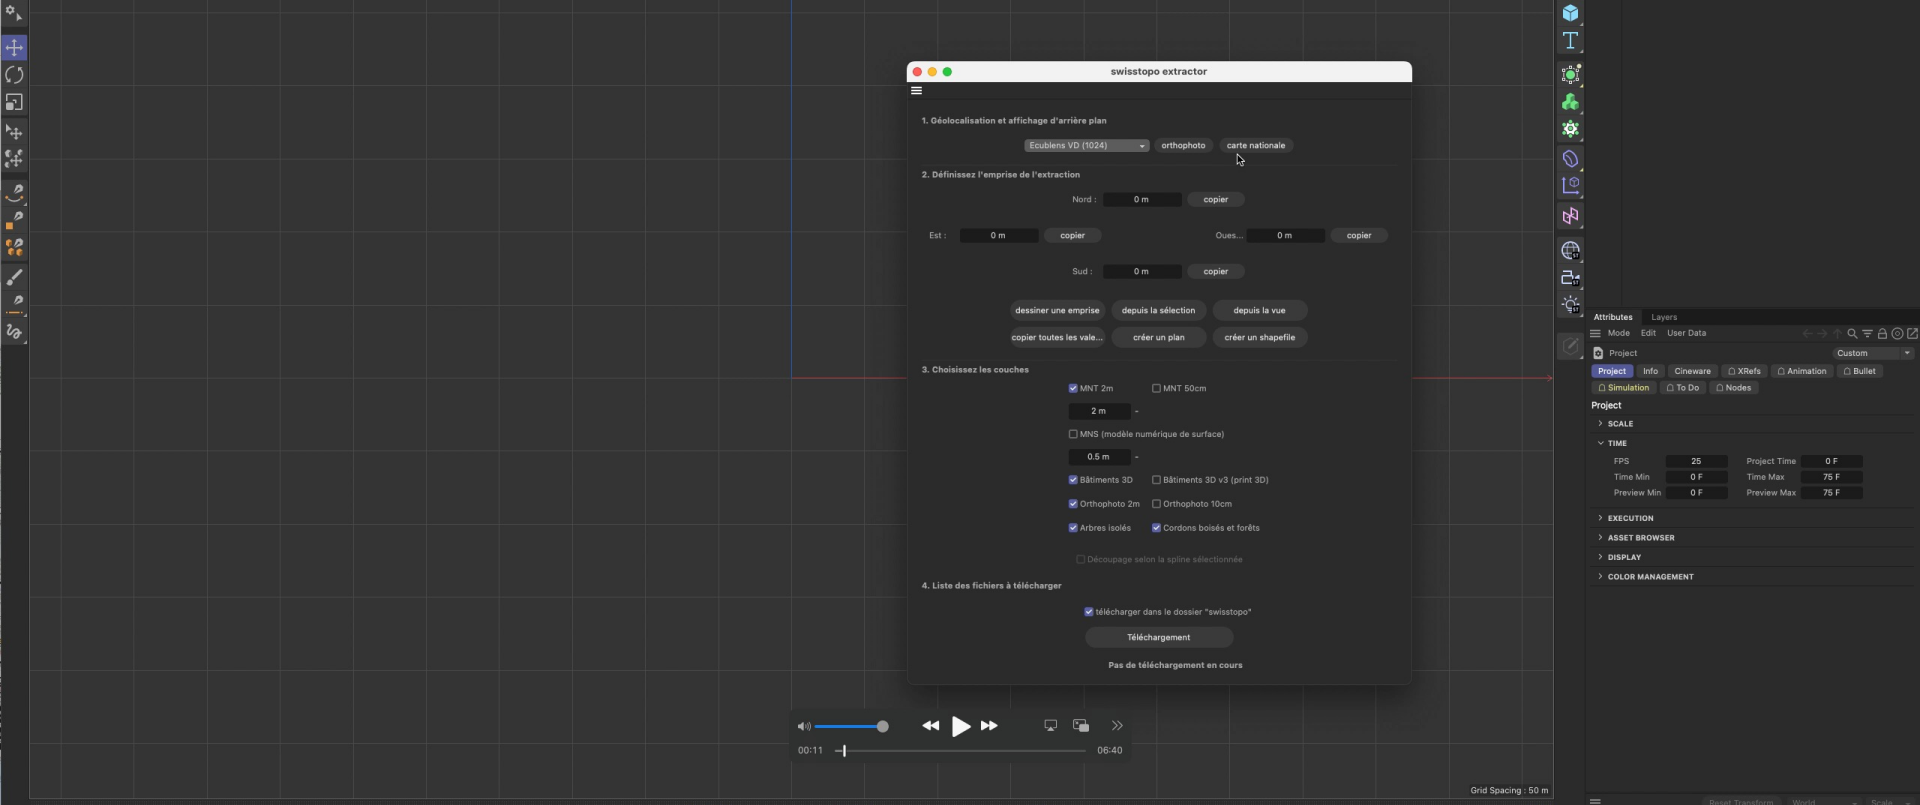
swisstopo extractor

1. Géolocalisation et affichage d'arrière plan

Ecublens VD (1024) orthophoto carte nationale

2. Définissez l'emprise de l'extraction

Nord : 0 m copier

Est : 0 m copier

Oues... 0 m copier

Sud : 0 m copier

dessiner une emprise depuis la sélection depuis la vue

copier toutes les vale... créer un plan créer un shapefile

3. Choisissez les couches

MNT 2m

MNT 50cm

2 m

MNS (modèle numérique de surface)

0.5 m

Bâtiments 3D

Bâtiments 3D v3 (print 3D)

Orthophoto 2m

Orthophoto 10cm

Arbres isolés

Cordons boisés et forêts

Découpage selon la spline sélectionnée

4. Liste des fichiers à télécharger

télécharger dans le dossier "swisstopo"

Téléchargement

Pas de téléchargement en cours

00:11 06:40

Grid Spacing : 50 m

Attributes Layers

Mode Edit User Data

Project Custom

Project Info Cineware XRefs Animation Bullet

Simulation To Do Nodes

Project

SCALE

TIME

| FPS | 25 | Project Time | 0 F |
|---|---|---|---|
| Time Min | 0 F | Time Max | 75 F |
| Preview Min | 0 F | Preview Max | 75 F |

EXECUTION

ASSET BROWSER

DISPLAY

COLOR MANAGEMENT